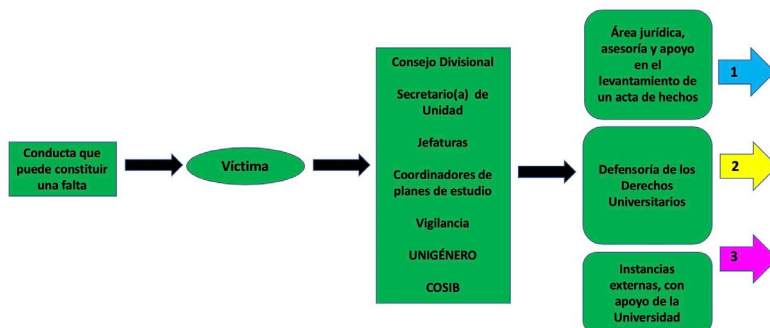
Conducta que puede constituir una falta

Víctima

Consejo Divisional

Secretario(a) de Unidad

Jefaturas

Coordinadores de planes de estudio

Vigilancia

UNIGÉNERO

COSIB

Área jurídica, asesoría y apoyo en el levantamiento de un acta de hechos

1

Defensoría de los Derechos Universitarios

2

Instancias externas, con apoyo de la Universidad

3